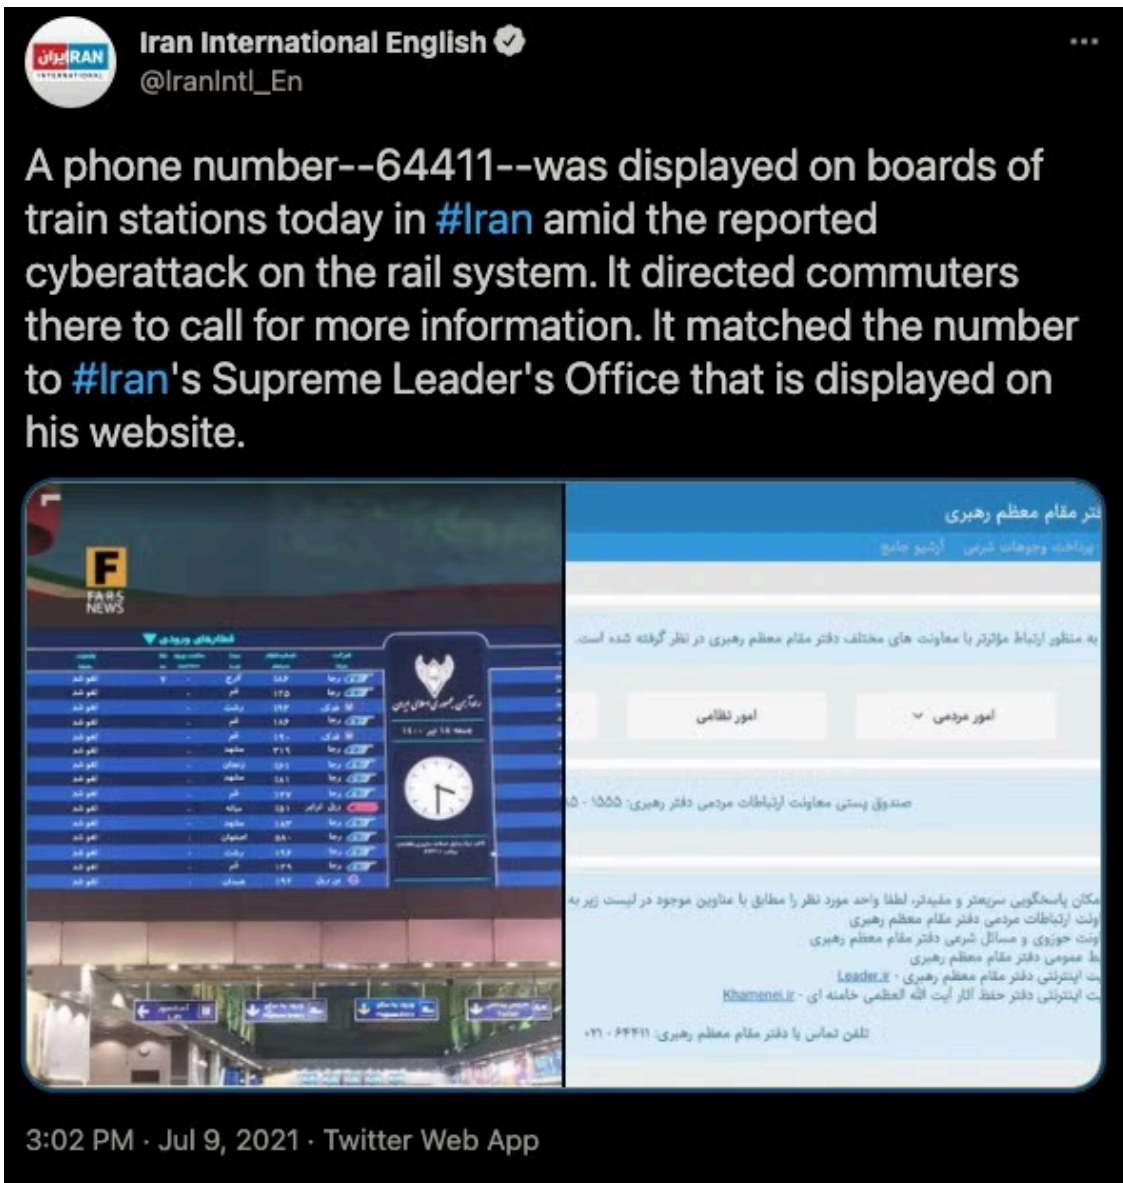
Iran International English
@IranIntl_En

A phone number--64411--was displayed on boards of train stations today in #Iran amid the reported cyberattack on the rail system. It directed commuters there to call for more information. It matched the number to #Iran's Supreme Leader's Office that is displayed on his website.

F FARS NEWS

قطارهای ورودی

تر مقام معظم رهبری

پرداخت وجوهات شرعی آرشیو جامع

به منظور ارتباط مؤثرتر با معاونت های مختلف دفتر مقام معظم رهبری در نظر گرفته شده است.

امور نظامی

امور مردمی

صندوق پستی معاونت ارتباطات مردمی دفتر رهبری: ۱۵۵۵ - ۱۵

Leader.ir

Khamenei.ir

تلفن تماس با دفتر مقام معظم رهبری: ۶۴۴۱۱ - ۰۲۱

3:02 PM · Jul 9, 2021 · Twitter Web App